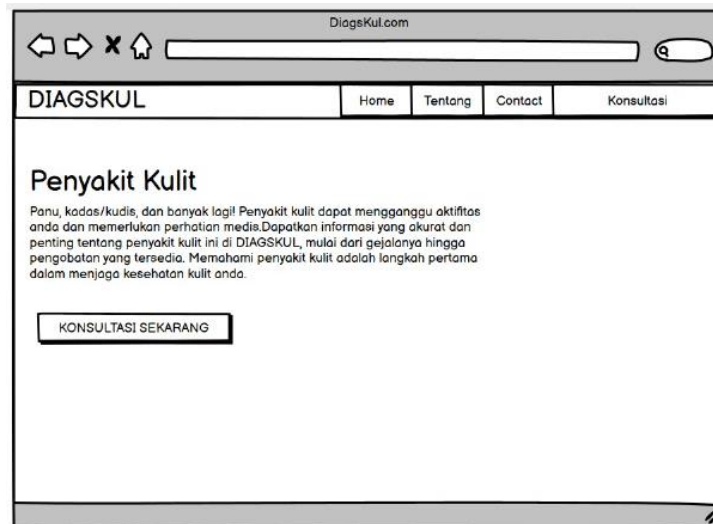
DiagsKul.com

DIAGSKUL

Home | Tentang | Contact | Konsultasi

Penyakit Kulit

Panu, kadas/kudis, dan banyak lagi! Penyakit kulit dapat mengganggu aktifitas anda dan memerlukan perhatian medis.Dapatkan informasi yang akurat dan penting tentang penyakit kulit ini di DIAGSKUL, mulai dari gejalanya hingga pengobatan yang tersedia. Memahami penyakit kulit adalah langkah pertama dalam menjaga kesehatan kulit anda.

KONSULTASI SEKARANG